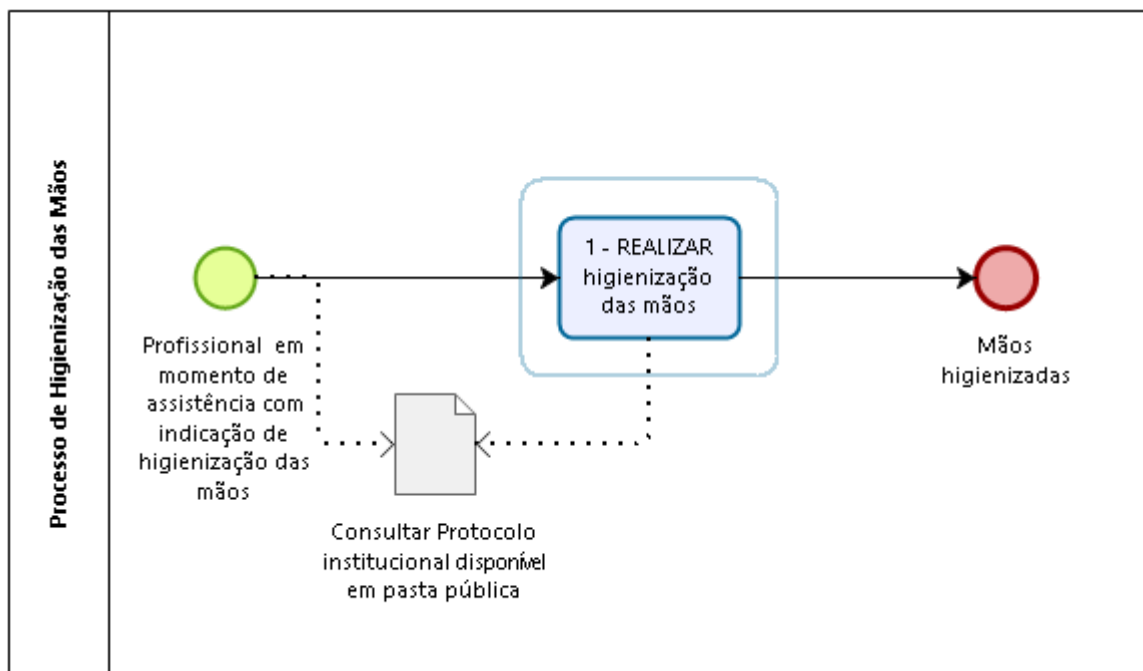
Processo de Higienização das Mãos

Profissional em momento de assistência com indicação de higienização das mãos

1 - REALIZAR higienização das mãos

Mãos higienizadas

Consultar Protocolo institucional disponível em pasta pública